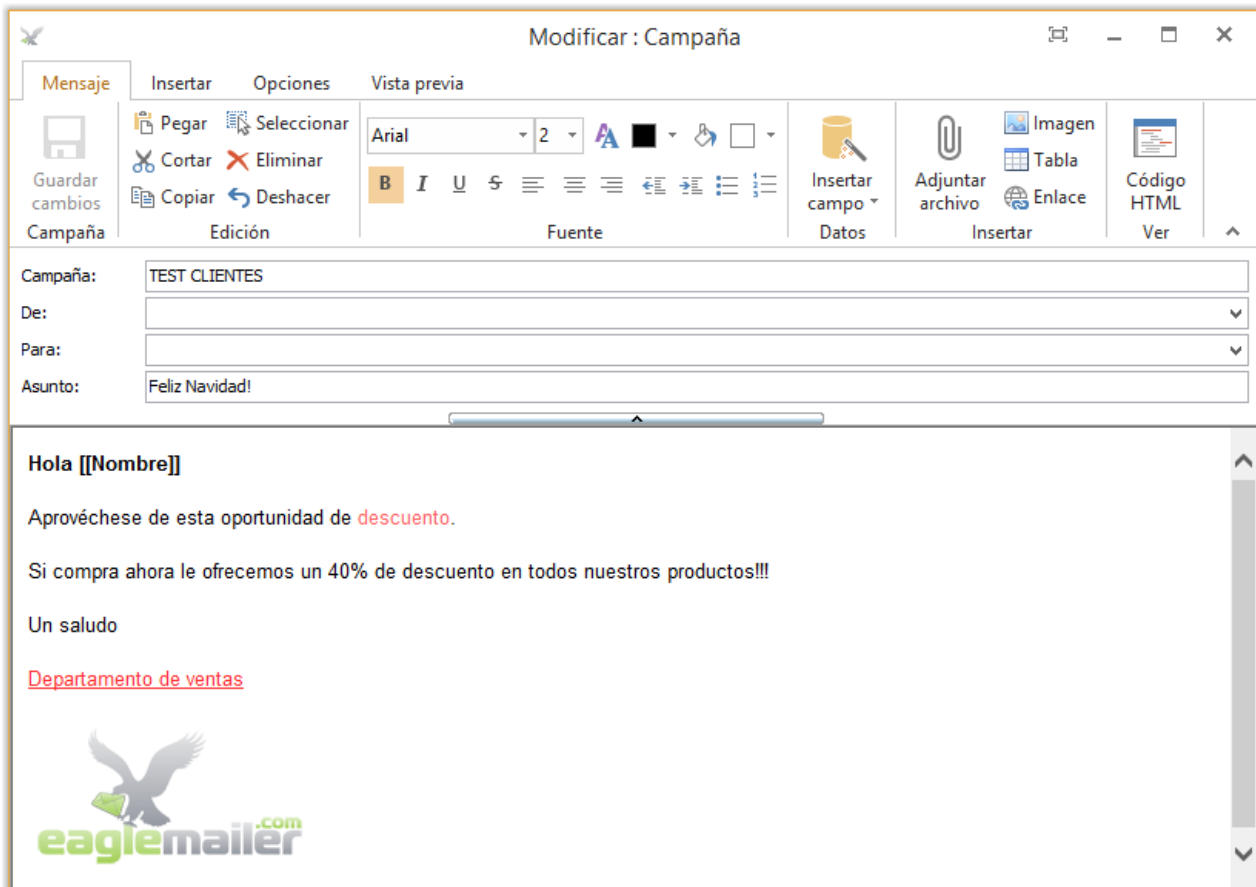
Modificar : Campaña

Mensaje Insertar Opciones Vista previa

Guardar cambios
Campaña

Pegar Seleccionar
Cortar Eliminar
Copiar Deshacer
Edición

Arial 2
B I U S
Fuente

Insertar campo
Datos

Adjuntar archivo
Imagen
Tabla
Enlace
Insertar

Código HTML
Ver

Campaña: TEST CLIENTES
De:
Para:
Asunto: Feliz Navidad!

**Hola [[Nombre]]**

Aprovéchese de esta oportunidad de descuento.

Si compra ahora le ofrecemos un 40% de descuento en todos nuestros productos!!!

Un saludo

Departamento de ventas

eaglemailer.com